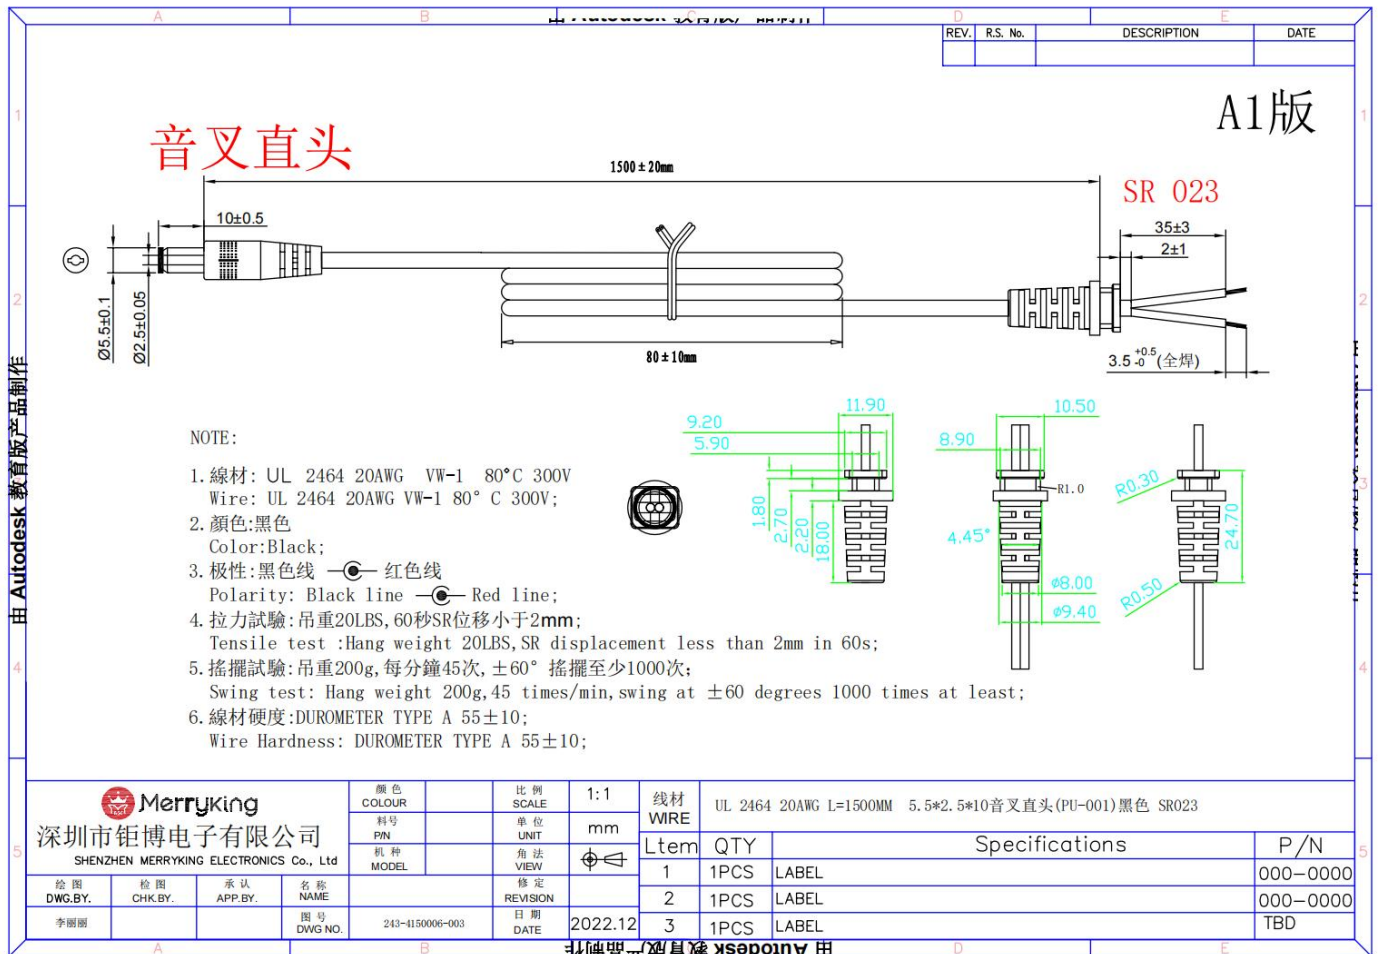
| REV. | R.S. No. | DESCRIPTION | DATE |
|---|---|---|---|
| | | | |

A1版

音叉直头

SR 023

1500±20mm

10±0.5

35±3

2±1

Ø5.5±0.1

Ø2.5±0.05

80±10mm

$3.5^{+0.5}_{-0}$(全焊)

由 Autodesk 教育版产品制作

NOTE:

1.線材: UL 2464 20AWG VW-1 80°C 300V
Wire: UL 2464 20AWG VW-1 80° C 300V;
2.顏色:黑色
Color:Black;
3.极性:黑色线 —◐— 红色线
Polarity: Black line —◐— Red line;
4.拉力試驗:吊重20LBS,60秒SR位移小于2mm;
Tensile test :Hang weight 20LBS,SR displacement less than 2mm in 60s;
5.搖擺試驗:吊重200g,每分鐘45次,±60° 搖擺至少1000次;
Swing test: Hang weight 200g,45 times/min,swing at ±60 degrees 1000 times at least;
6.線材硬度:DUROMETER TYPE A 55±10;
Wire Hardness: DUROMETER TYPE A 55±10;

9.20
5.90
11.90
1.80
2.70
2.20
18.00
8.90
10.50
R1.0
4.45°
φ8.00
φ9.40
R0.30
R0.50
24.70

Merryking
深圳市钜博电子有限公司
SHENZHEN MERRYKING ELECTRONICS Co., Ltd

| 颜色 COLOUR | | 比例 SCALE | 1:1 | 线材 WIRE | UL 2464 20AWG L=1500MM 5.5*2.5*10音叉直头(PU-001)黑色 SR023 | |
|---|---|---|---|---|---|---|
| 料号 P/N | | 单位 UNIT | mm | Ltem | QTY | Specifications | P/N |
| 机种 MODEL | | 角法 VIEW | | 1 | 1PCS | LABEL | 000-0000 |
| 名称 NAME | | 修定 REVISION | | 2 | 1PCS | LABEL | 000-0000 |
| 图号 DWG NO. | 243-4150006-003 | 日期 DATE | 2022.12 | 3 | 1PCS | LABEL | TBD |

| 绘图 DWG.BY. | 检图 CHK.BY. | 承认 APP.BY. |
|---|---|---|
| 李丽丽 | | |

由 Autodesk 教育版产品制作